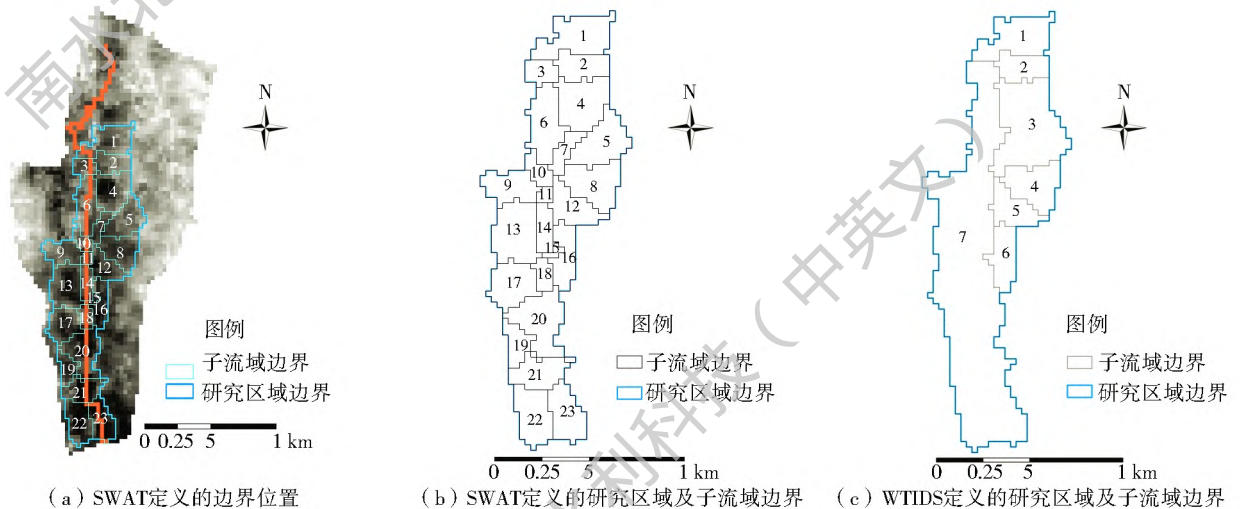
1
2
3
4
5
6
7
8
9
10
11
12
13
14
15
16
17
18
19
20
21
22
23
N
图例
子流域边界
研究区域边界
0 0.25 5 1 km
（a）SWAT定义的边界位置

1
2
3
4
5
6
7
8
9
10
11
12
13
14
15
16
17
18
19
20
21
22
23
N
图例
子流域边界
研究区域边界
0 0.25 5 1 km
（b）SWAT定义的研究区域及子流域边界

1
2
3
4
5
6
7
N
图例
子流域边界
研究区域边界
0 0.25 5 1 km
（c）WTIDS定义的研究区域及子流域边界

南水北调科技（中英文）